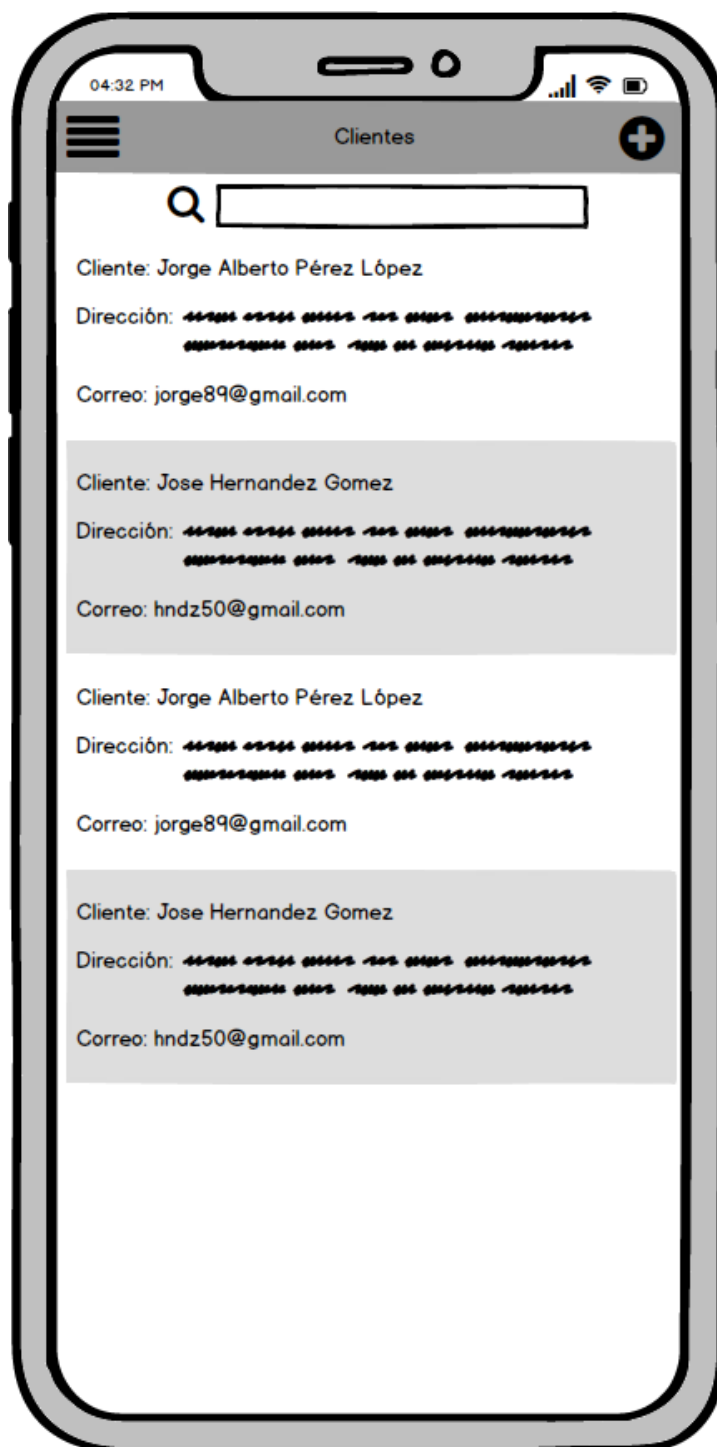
04:32 PM

Clientes

Cliente: Jorge Alberto Pérez Lôpez

Dirección: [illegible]

Correo: jorge89@gmail.com

Cliente: Jose Hernandez Gomez

Dirección: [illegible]

Correo: hndz50@gmail.com

Cliente: Jorge Alberto Pérez Lôpez

Dirección: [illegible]

Correo: jorge89@gmail.com

Cliente: Jose Hernandez Gomez

Dirección: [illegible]

Correo: hndz50@gmail.com